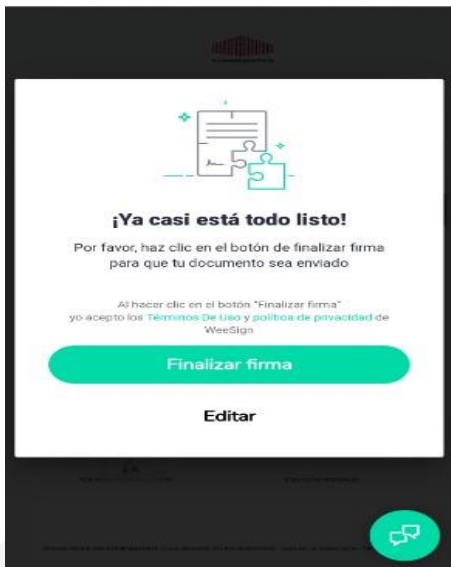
¡Ya casi está todo listo!

Por favor, haz clic en el botón de finalizar firma para que tu documento sea enviado

Al hacer clic en el botón "Finalizar firma" yo acepto los Términos De Uso y política de privacidad de WeeSign

Finalizar firma

Editar